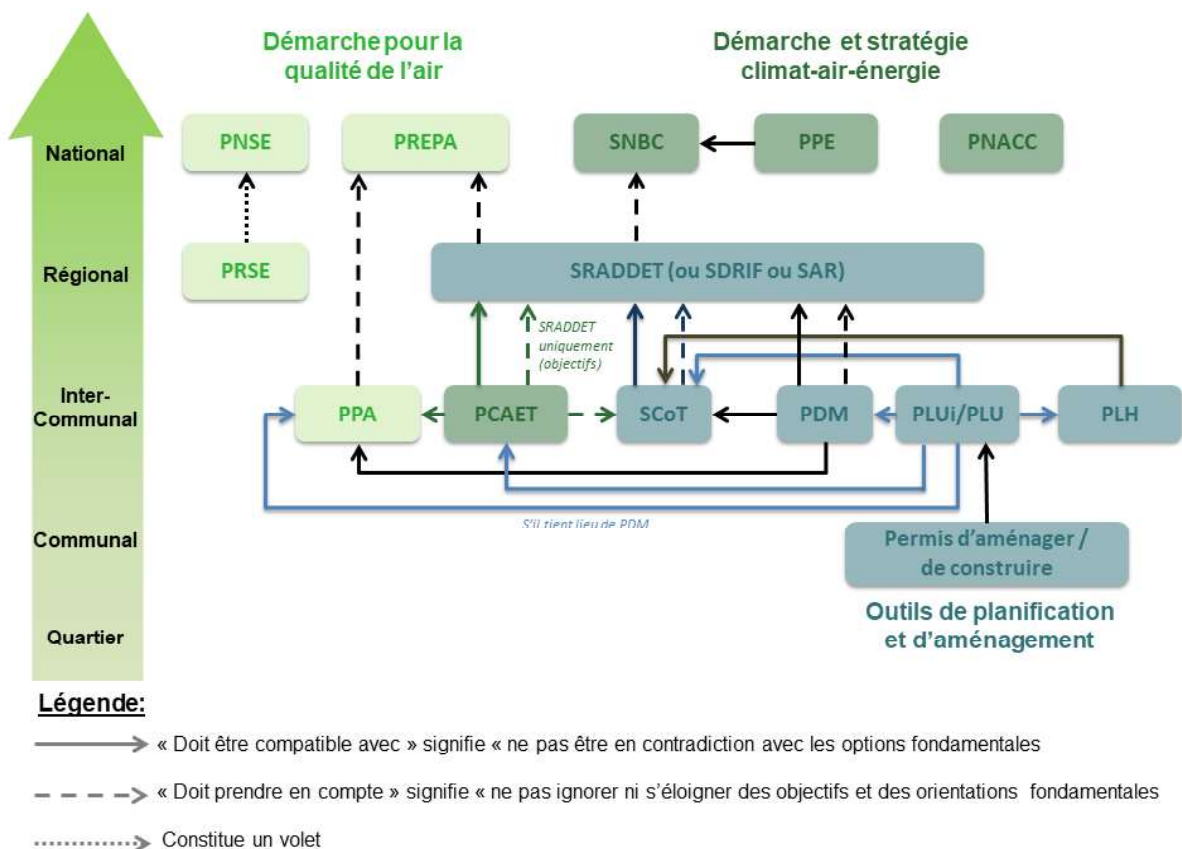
Démarche pour la qualité de l'air

Démarche et stratégie climat-air-énergie

National

PNSE

PREPA

SNBC

PPE

PNACC

Régional

PRSE

SRADDET (ou SDRIF ou SAR)

SRADDET uniquement (objectifs)

Inter-Communal

PPA

PCAET

SCoT

PDM

PLUi/PLU

PLH

S'il tient lieu de PDM

Communal

Permis d'aménager / de construire

Outils de planification et d'aménagement

Quartier

Légende:

« Doit être compatible avec » signifie « ne pas être en contradiction avec les options fondamentales

« Doit prendre en compte » signifie « ne pas ignorer ni s'éloigner des objectifs et des orientations fondamentales

Constitue un volet